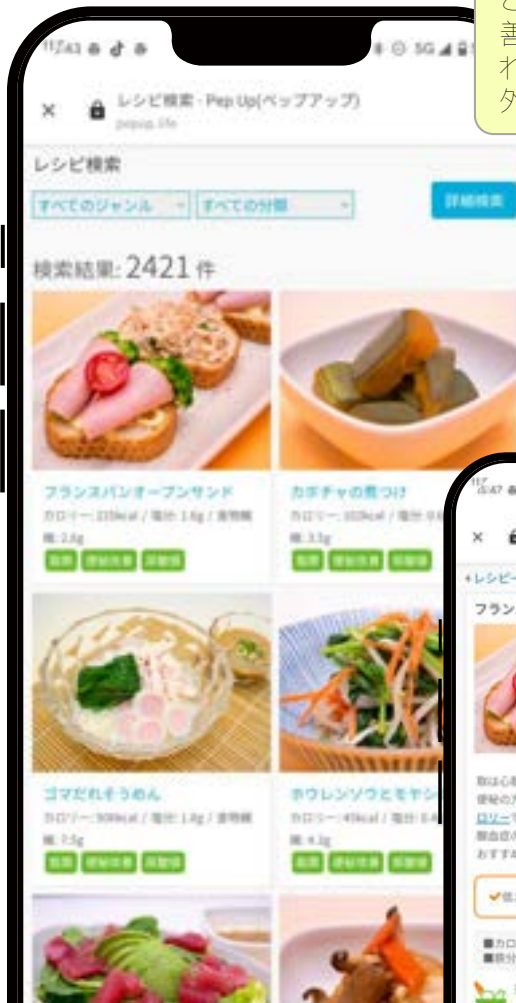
11:43

レシピ検索 - Pep Up(ペップアップ)
pepup.life

レシピ検索

すべてのジャンル
すべての分類
詳細検索

検索結果: 2421 件

フランスパンオープンサンド
カロリー: 235kcal / 塩分: 1.6g / 食物繊維: 2.6g

カボチャの煮つけ
カロリー: 102kcal / 塩分: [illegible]
維: 3.3g

ゴマだれそうめん
カロリー: 308kcal / 塩分: 1.8g / 食物繊維: 7.5g

ホウレンソウとモヤシ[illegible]
カロリー: 40kcal / 塩分: 0.4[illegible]
維: 4.3g

と
善
れ
外

11:47

×

＜レシピ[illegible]
フラン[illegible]